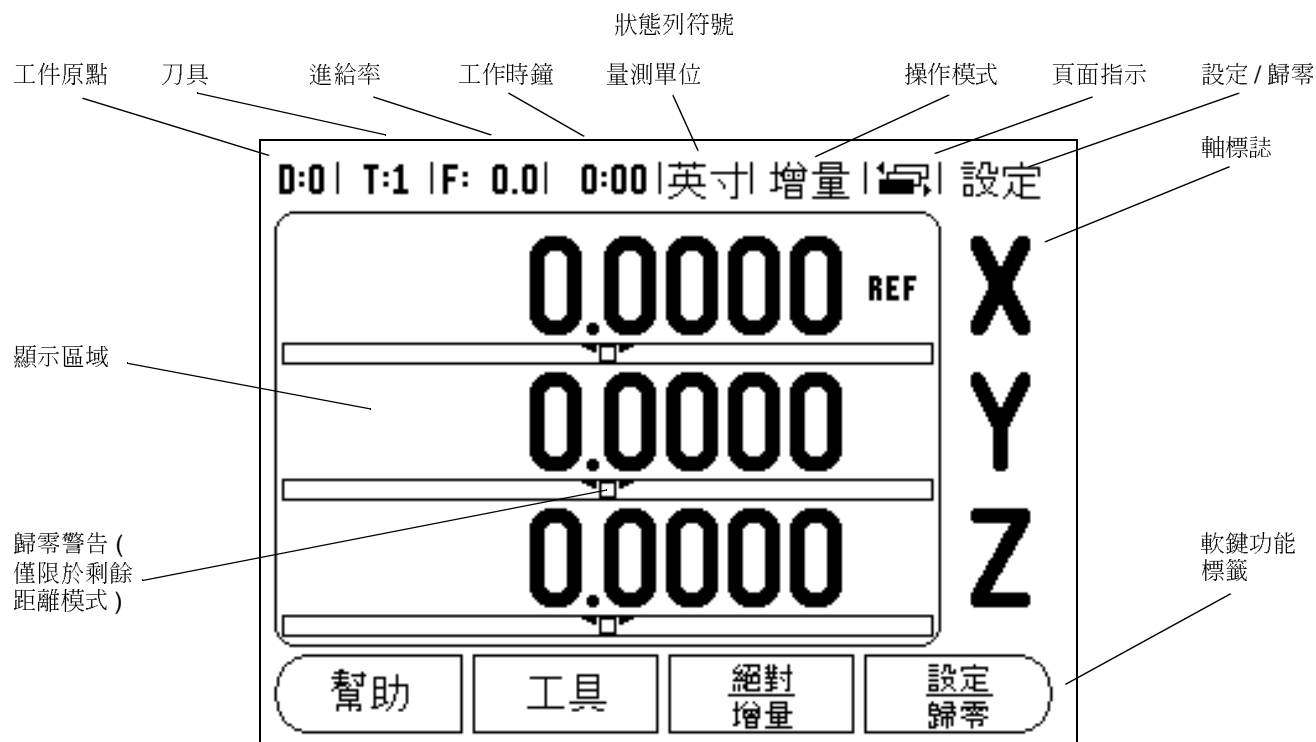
狀態列符號

工件原點 刀具 進給率 工作時鐘 量測單位 操作模式 頁面指示 設定 / 歸零

D:0 | T:1 | F: 0.0 | 0:00 | 英寸 | 增量 | | 設定

軸標誌

0.0000 REF X

顯示區域

0.0000 Y

歸零警告 ( 僅限於剩餘距離模式 )

0.0000 Z

軟鍵功能標籤

幫助 | 工具 | 絕對 增量 | 設定 歸零